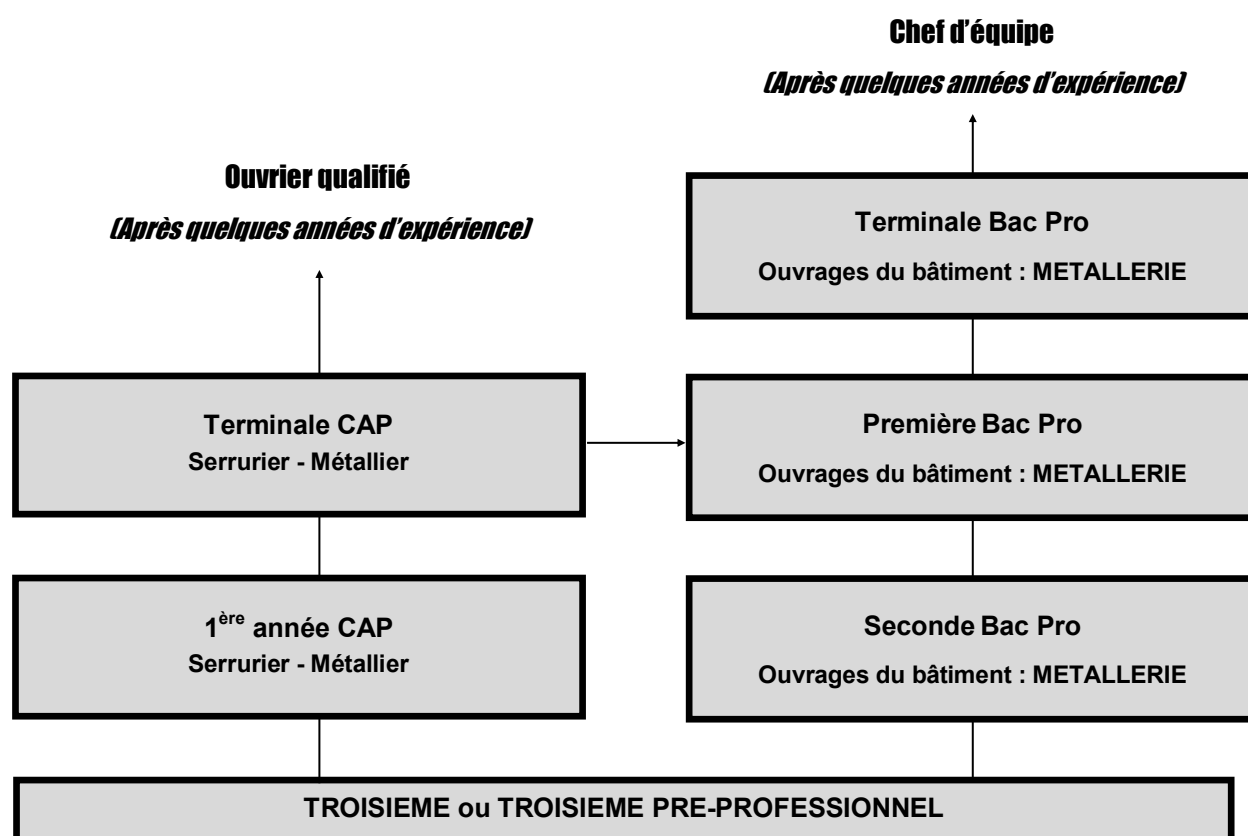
Chef d'équipe

(Après quelques années d'expérience)

Ouvrier qualifié

(Après quelques années d'expérience)

Terminale Bac Pro

Ouvrages du bâtiment : METALLERIE

Terminale CAP

Serrurier - Métallier

Première Bac Pro

Ouvrages du bâtiment : METALLERIE

1$^{ère}$ année CAP

Serrurier - Métallier

Seconde Bac Pro

Ouvrages du bâtiment : METALLERIE

TROISIEME ou TROISIEME PRE-PROFESSIONNEL